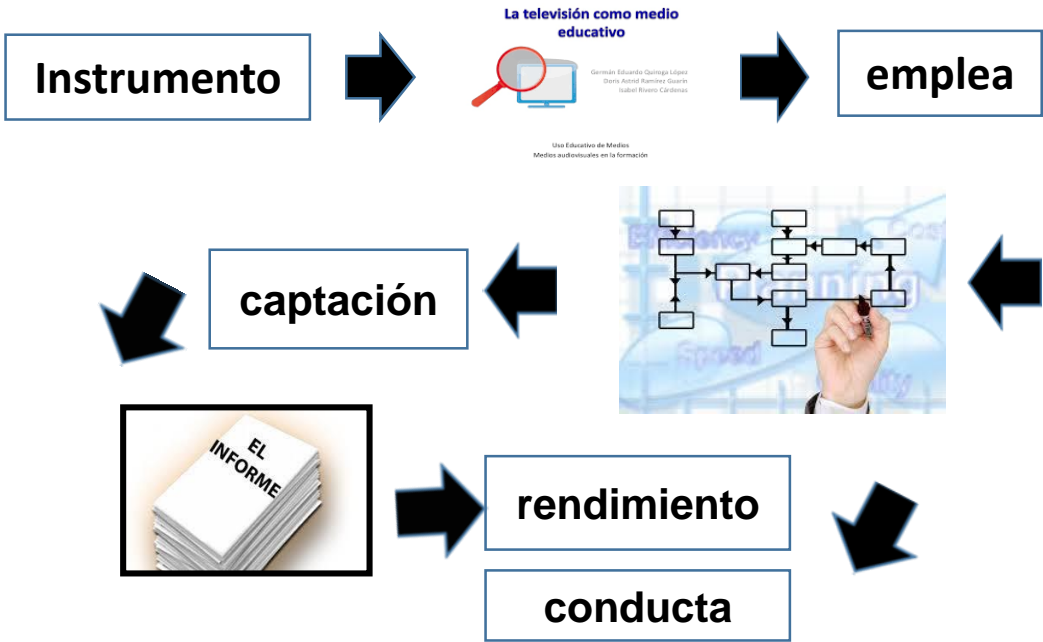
Instrumento

La televisión como medio educativo

Germán Eduardo Quiroga López
Doris Astrid Ramírez Guarín
Isabel Rivero Cárdenas

Uso Educativo de Medios
Medios audiovisuales en la formación

emplea

captación

Efficiency
Planning
Speed
Cost
Quality

EL INFORME

rendimiento

conducta